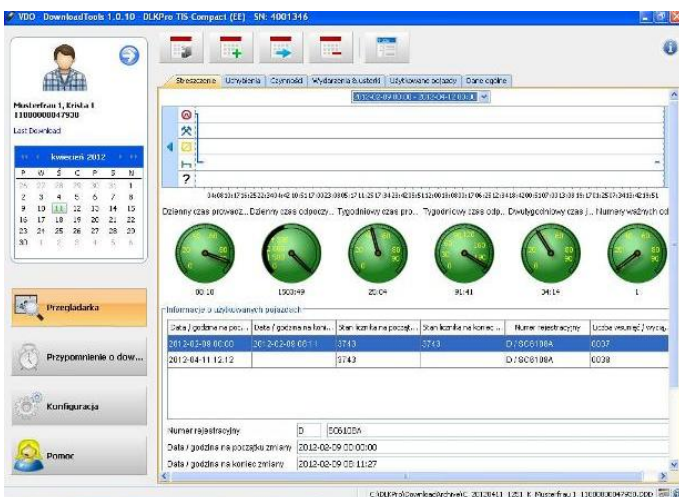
VDO DownloadTools 1.0.10 DLKPro TIS-Compact (EE) SN: 4001346

Musterfrau 1, Erika 1
11000000047930
Last Download

kwiecień 2012

| P | W | Ś | C | P | S | N |
|---|---|---|---|---|---|---|
| 26 | 27 | 28 | 29 | 30 | 31 | 1 |
| 2 | 3 | 4 | 5 | 6 | 7 | 8 |
| 9 | 10 | 11 | 12 | 13 | 14 | 15 |
| 16 | 17 | 18 | 19 | 20 | 21 | 22 |
| 23 | 24 | 25 | 26 | 27 | 28 | 29 |
| 30 | 1 | 2 | 3 | 4 | 5 | 6 |

Przeglądarka
Przypomnienie o dow...
Konfiguracja
Pomoc

Streszczenie | Uchybienia | Czynność | Wydarzenia & usterki | Użytkowane pojazdy | Dane ogólne

2012-02-09 00:00 - 2012-04-12 00:00

?

Dzienny czas prowadz... Dzienny czas odpoczy... Tygodniowy czas pro... Tygodniowy czas odp... Dwutygodniowy czas j... Numery ważnych od

00:10 | 1500:49 | 25:04 | 91:41 | 34:14 | 1

Informacje o użytkowanych pojazdach

| Data / godzina na pocz... | Data / godzina na konc... | Stan licznika na początk... | Stan licznika na koniec ... | Numer rejestracyjny | Liczba wsunięć / wyciąg... |
|---|---|---|---|---|---|
| 2012-02-09 00:00 | 2012-02-09 08:11 | 3743 | 3743 | D / SC6108A | 0037 |
| 2012-04-11 12:12 | | 3743 | | D / SC6108A | 0038 |

Numer rejestracyjny | D | SC6108A
Data / godzina na początku zmiany | 2012-02-09 00:00:00
Data / godzina na koniec zmiany | 2012-02-09 08:11:27

C:\DLKPro\DownloadArchive\C_20120411_1251_K_Musterfrau_1_11000000047930.DDD